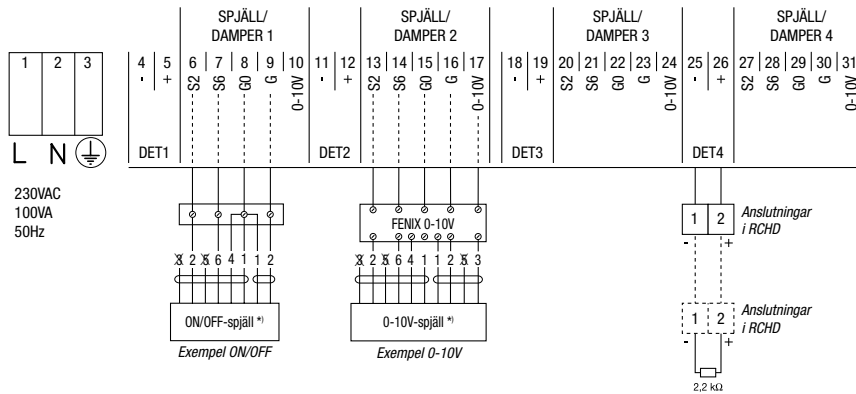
SPJÄLL/
DAMPER 1

SPJÄLL/
DAMPER 2

SPJÄLL/
DAMPER 3

SPJÄLL/
DAMPER 4

1 2 3

L N

230VAC
100VA
50Hz

4 - 5 + DET1

6 S2 7 S6 8 G0 9 G 10 0-10V

11 - 12 + DET2

13 S2 14 S6 15 G0 16 G 17 0-10V

18 - 19 + DET3

20 S2 21 S6 22 G0 23 G 24 0-10V

25 - 26 + DET4

27 S2 28 S6 29 G0 30 G 31 0-10V

FENIX 0-10V

X 2 X 6 4 1 1 2

X 2 X 6 4 1 1 2 X 3

ON/OFF-spjäll *)
Exempel ON/OFF

0-10V-spjäll *)
Exempel 0-10V

1 2
- +
Anslutningar i RCHD

1 2
- +
Anslutningar i RCHD

2,2 kΩ